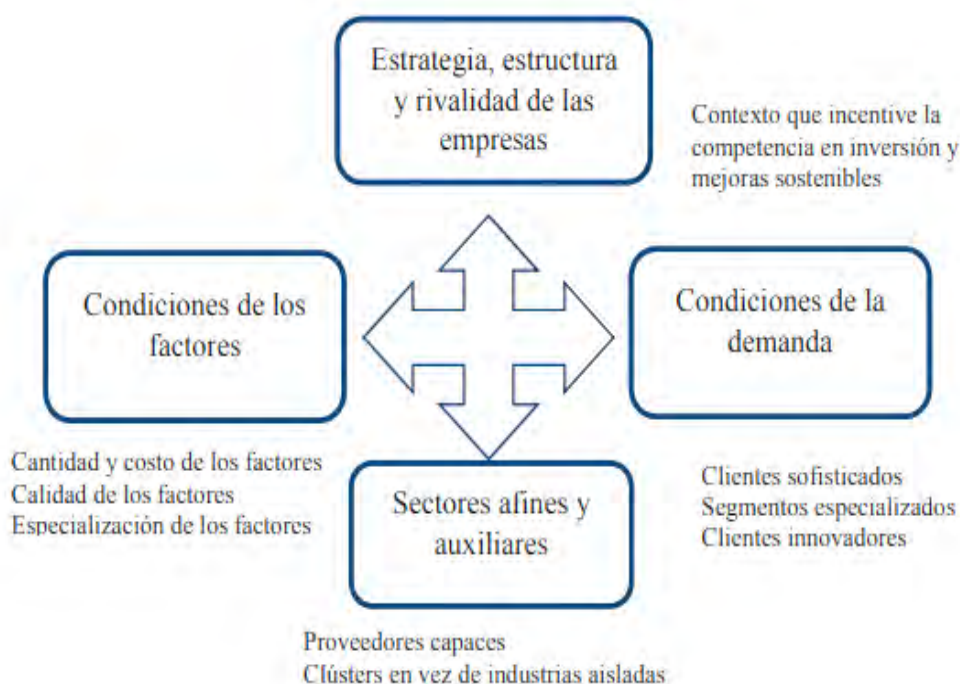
Estrategia, estructura y rivalidad de las empresas

Contexto que incentive la competencia en inversión y mejoras sostenibles

Condiciones de los factores

Condiciones de la demanda

Cantidad y costo de los factores
Calidad de los factores
Especialización de los factores

Sectores afines y auxiliares

Clientes sofisticados
Segmentos especializados
Clientes innovadores

Proveedores capaces
Clústers en vez de industrias aisladas